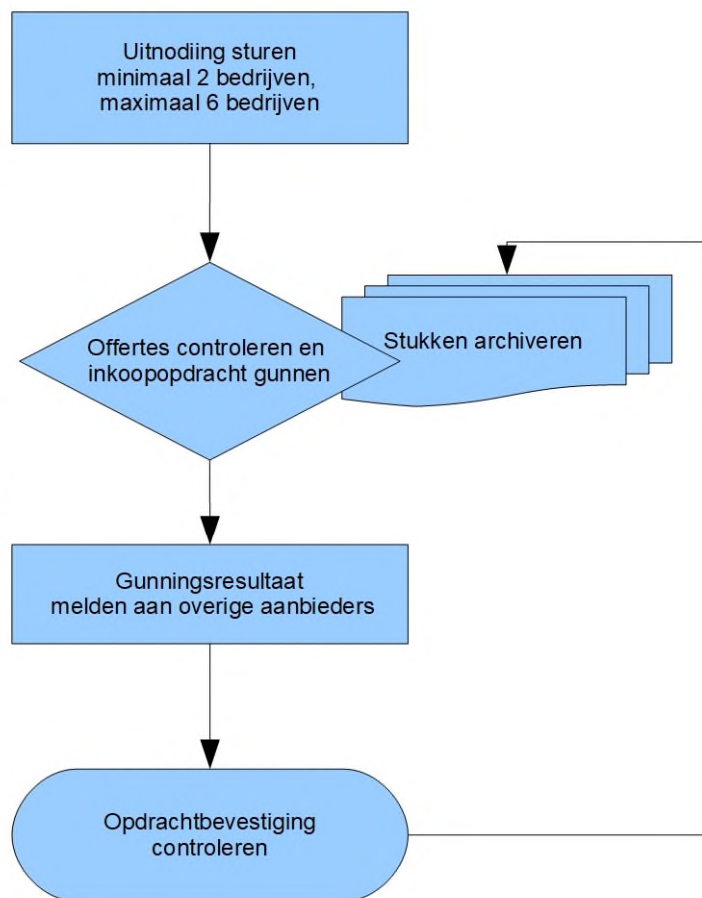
Uitnodiing sturen
minimaal 2 bedrijven,
maximaal 6 bedrijven

Offertes controleren en inkoopopdracht gunnen

Stukken archiveren

Gunningsresultaat
melden aan overige aanbieders

Opdrachtbevestiging
controleren